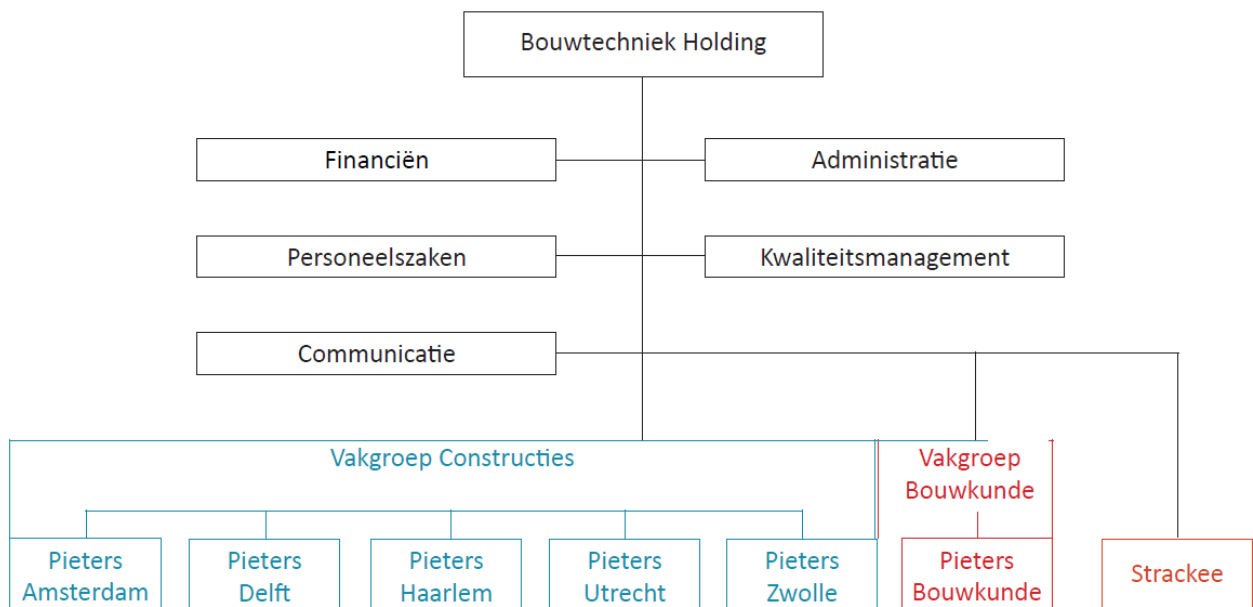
Bouwtechniek Holding

Financiën

Administratie

Personeelszaken

Kwaliteitsmanagement

Communicatie

Vakgroep Constructies

Vakgroep Bouwkunde

Pieters Amsterdam

Pieters Delft

Pieters Haarlem

Pieters Utrecht

Pieters Zwolle

Pieters Bouwkunde

Strackee